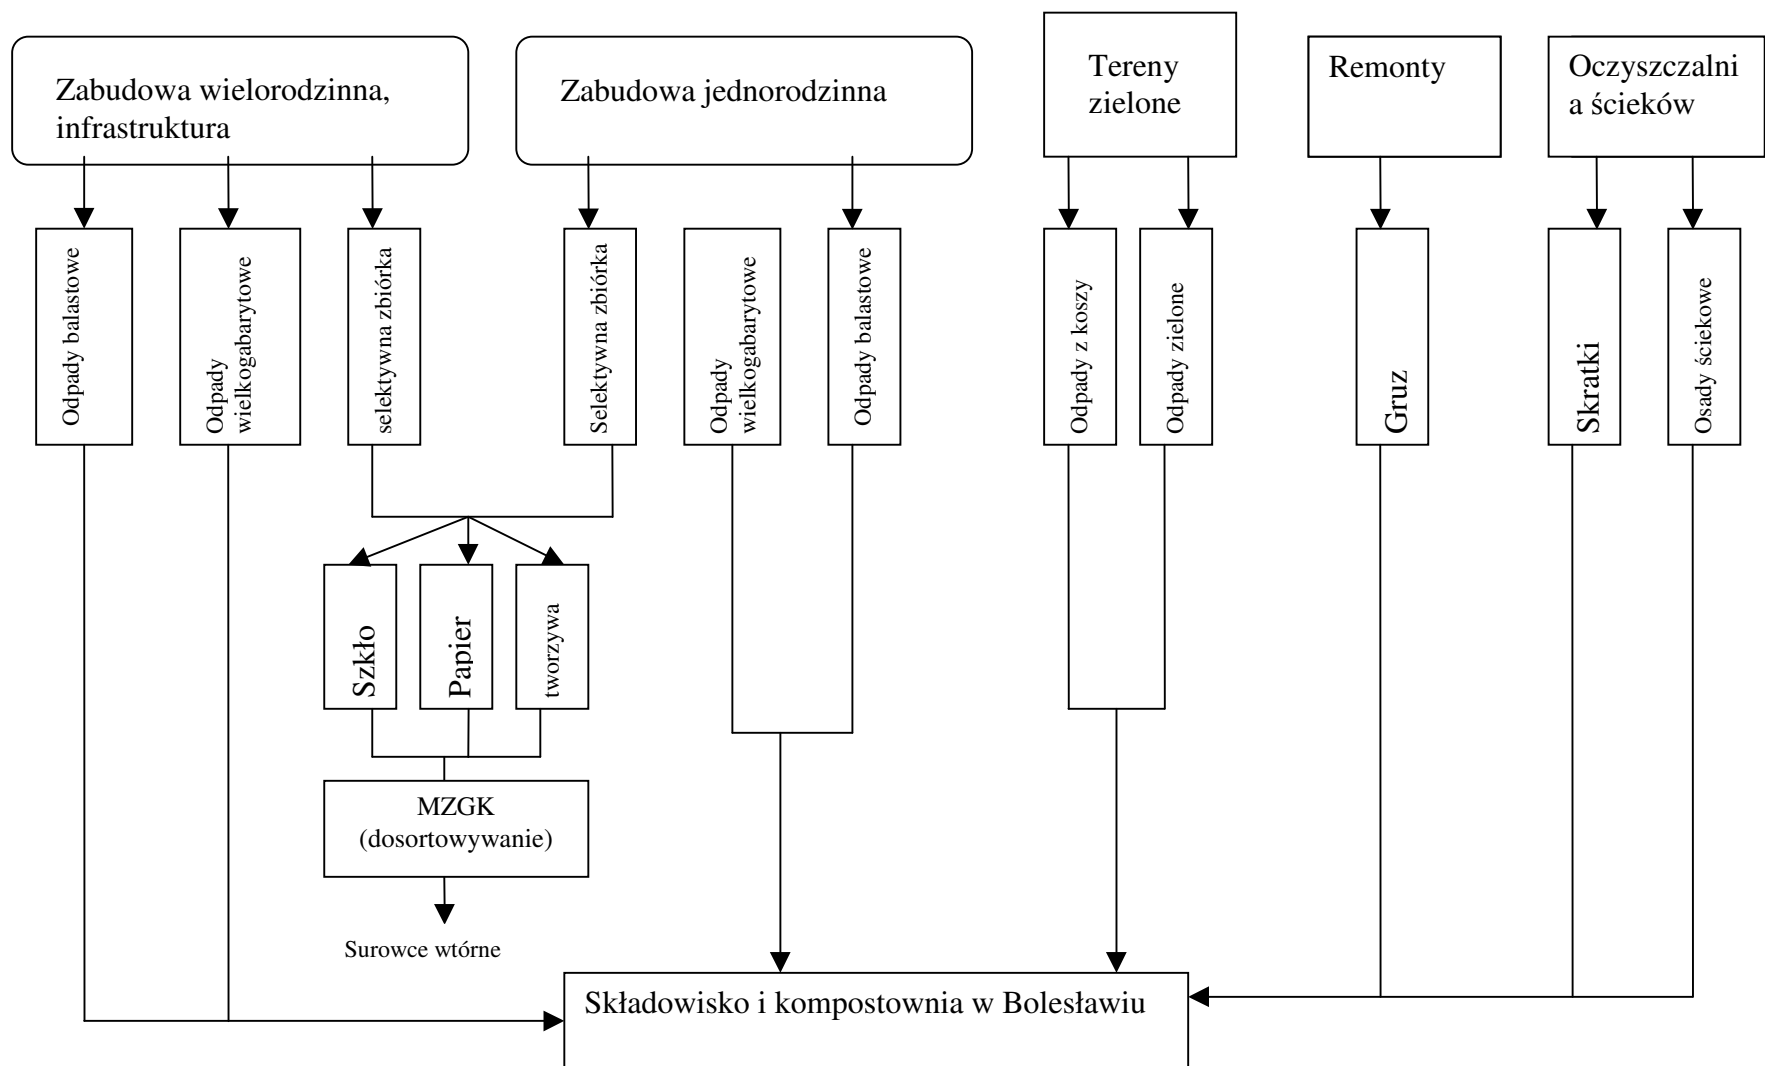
Zabudowa wielorodzinna, infrastruktura

Zabudowa jednorodzinna

Tereny zielone

Remonty

Oczyszczalnia ścieków

Odpady balastowe

Odpady wielkogabarytowe

selektywna zbiórka

Selektywna zbiórka

Odpady wielkogabarytowe

Odpady balastowe

Odpady z koszy

Odpady zielone

Gruz

Skratki

Osady ściekowe

Szkło

Papier

tworzywa

MZGK (dosortowywanie)

Surowce wtórne

Składowisko i kompostownia w Bolesławiu